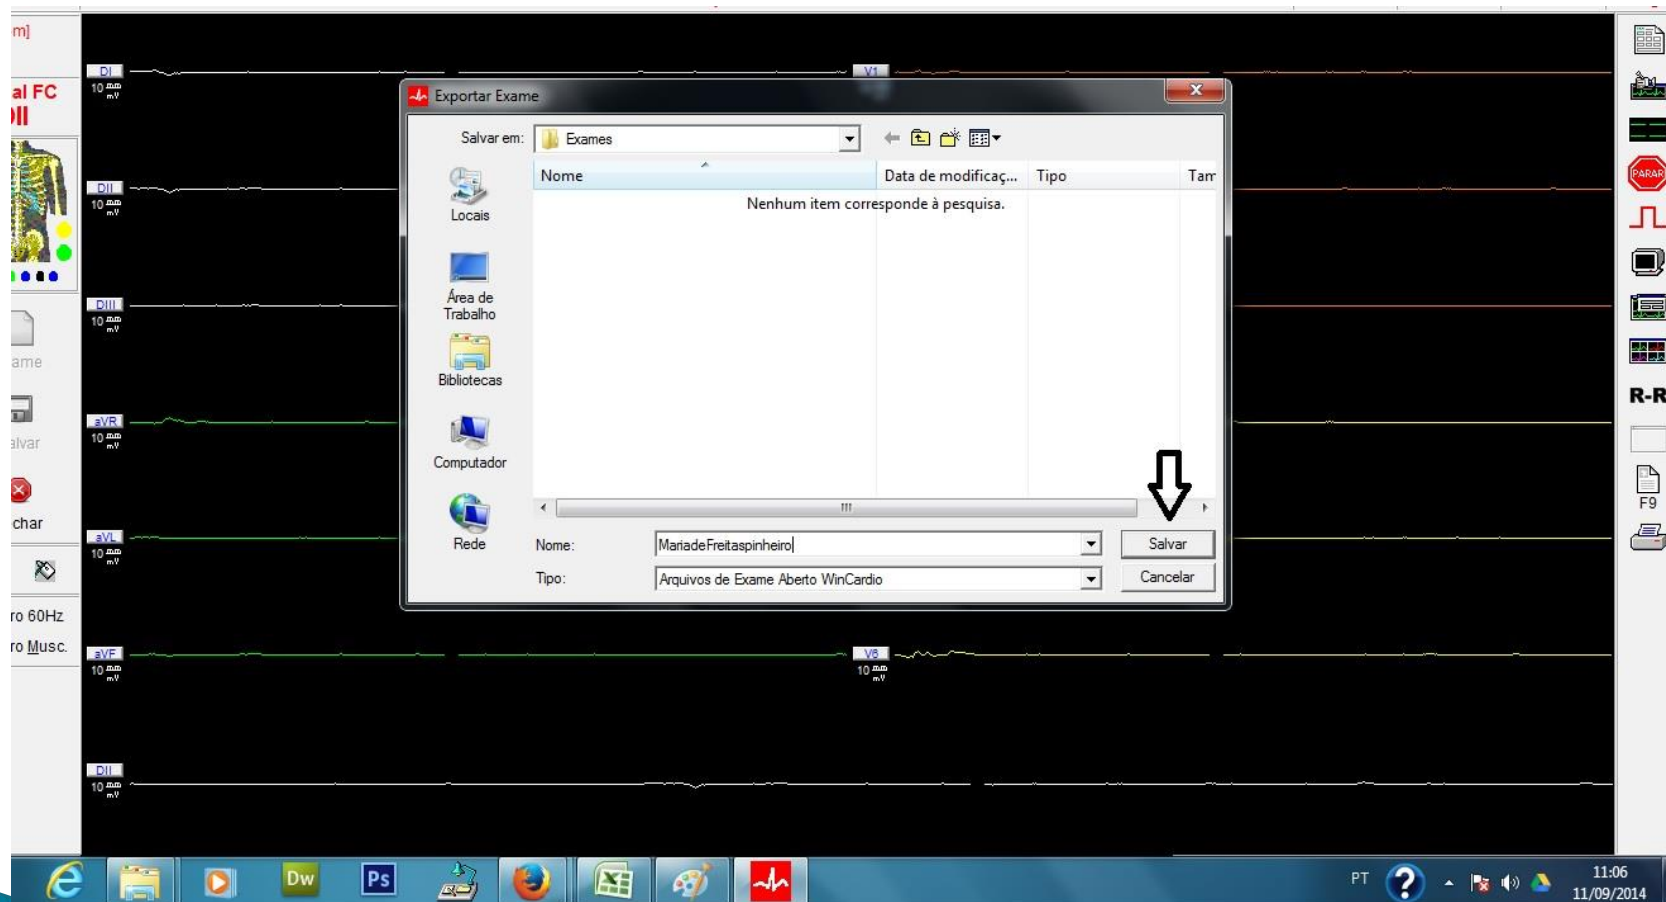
m]

al FC
II

ame

alvar

char

ro 60Hz
ro Musc.

DI
10 $\frac{mm}{mV}$

DII
10 $\frac{mm}{mV}$

DIII
10 $\frac{mm}{mV}$

aVR
10 $\frac{mm}{mV}$

aVL
10 $\frac{mm}{mV}$

aVF
10 $\frac{mm}{mV}$

DII
10 $\frac{mm}{mV}$

V1

V6
10 $\frac{mm}{mV}$

Exportar Exame

Salvar em: Exames

Locais
Área de Trabalho
Bibliotecas
Computador
Rede

| Nome | Data de modificaç... | Tipo | Tam |
|---|---|---|---|
| Nenhum item corresponde à pesquisa. | | | |

Nome: MariadeFreitaspinheiro
Tipo: Arquivos de Exame Aberto WinCardio

Salvar
Cancelar

PARAR
R-R
F9

Dw
Ps

PT
11:06
11/09/2014